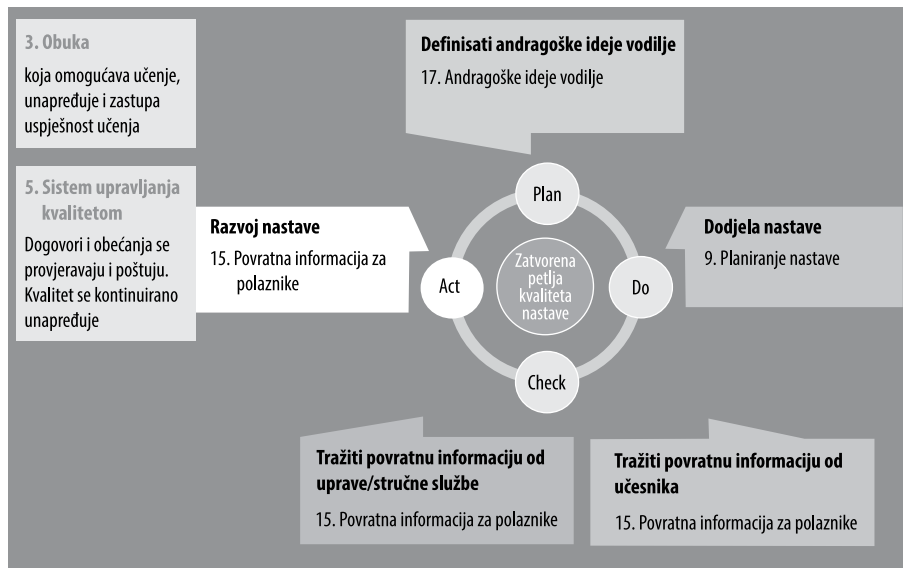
3. Obuka

koja omogućava učenje, unapređuje i zastupa uspješnost učenja

Definisati andragoške ideje vodilje

17. Andragoške ideje vodilje

5. Sistem upravljanja kvalitetom

Dogovori i obećanja se provjeravaju i poštuju. Kvalitet se kontinuirano unapređuje

Razvoj nastave

15. Povratna informacija za polaznike

Plan

Act

Zatvorena petlja kvaliteta nastave

Do

Check

Dodjela nastave

9. Planiranje nastave

Tražiti povratnu informaciju od uprave/stručne službe

15. Povratna informacija za polaznike

Tražiti povratnu informaciju od učesnika

15. Povratna informacija za polaznike